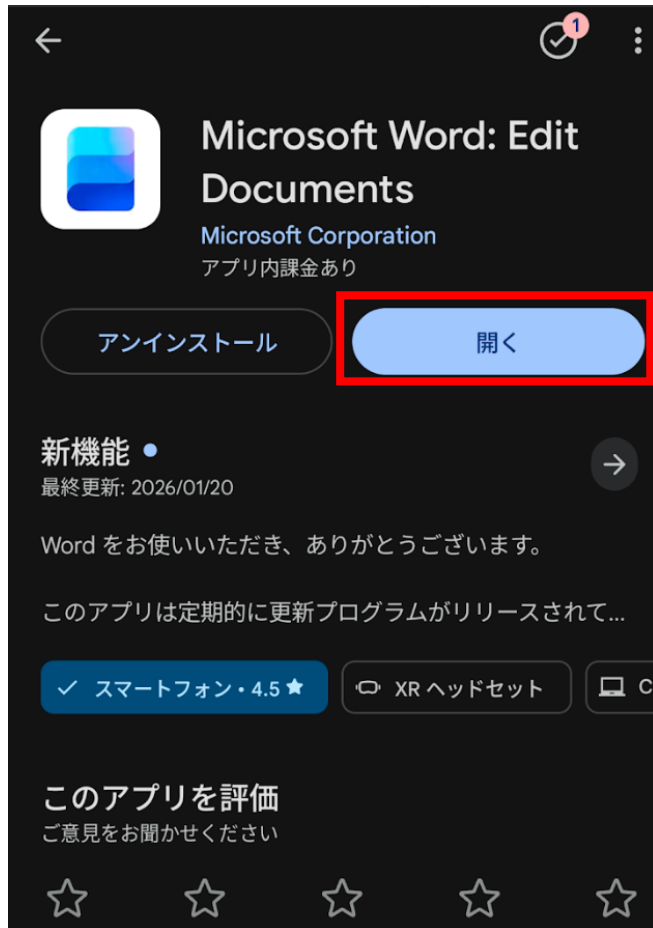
1

Microsoft Word: Edit Documents
Microsoft Corporation
アプリ内課金あり

アンインストール
開く

新機能 •
最終更新: 2026/01/20

Word をお使いいただき、ありがとうございます。

このアプリは定期的に更新プログラムがリリースされて...

スマートフォン • 4.5 ★
XR ヘッドセット
C

このアプリを評価
ご意見をお聞かせください